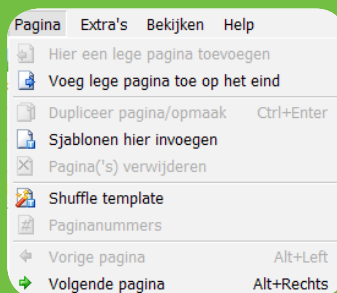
Pagina Extra's Bekijken Help

Hier een lege pagina toevoegen
Voeg lege pagina toe op het eind
Dupliceer pagina/opmaak Ctrl+Enter
Sjablonen hier invoegen
Pagina('s) verwijderen
Shuffle template
Paginanummers
Vorige pagina Alt+Left
Volgende pagina Alt+Rechts